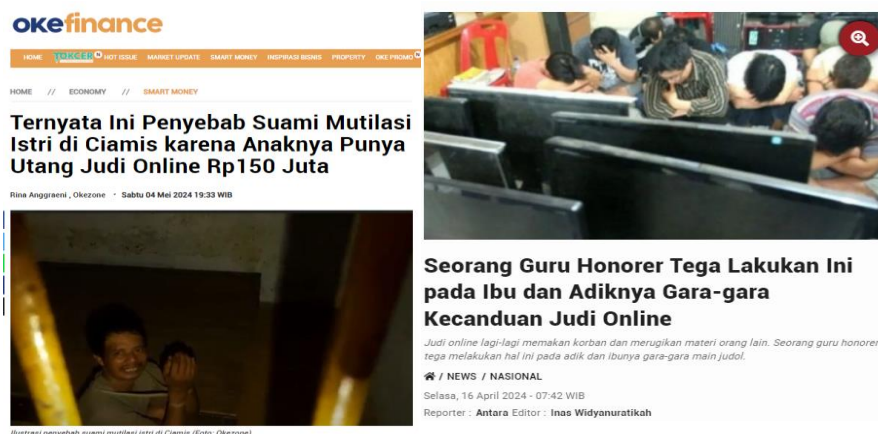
okefinance

HOME TOKCER HOT ISSUE MARKET UPDATE SMART MONEY INSPIRASI BISNIS PROPERTY OKE PROMO

HOME // ECONOMY // SMART MONEY

Ternyata Ini Penyebab Suami Mutilasi Istri di Ciamis karena Anaknya Punya Utang Judi Online Rp150 Juta

Rina Anggraeni , Okezone • Sabtu 04 Mei 2024 19:33 WIB

Ilustrasi penyebab suami mutilasi istri di Ciamis (Foto: Okezone)

Seorang Guru Honorer Tega Lakukan Ini pada Ibu dan Adiknya Gara-gara Kecanduan Judi Online

Judi online lagi-lagi memakan korban dan merugikan materi orang lain. Seorang guru honorer tega melakukan hal ini pada adik dan ibunya gara-gara main judol.

/ NEWS / NASIONAL

Selasa, 16 April 2024 - 07:42 WIB

Reporter : Antara Editor : Inas Widyanuratikah